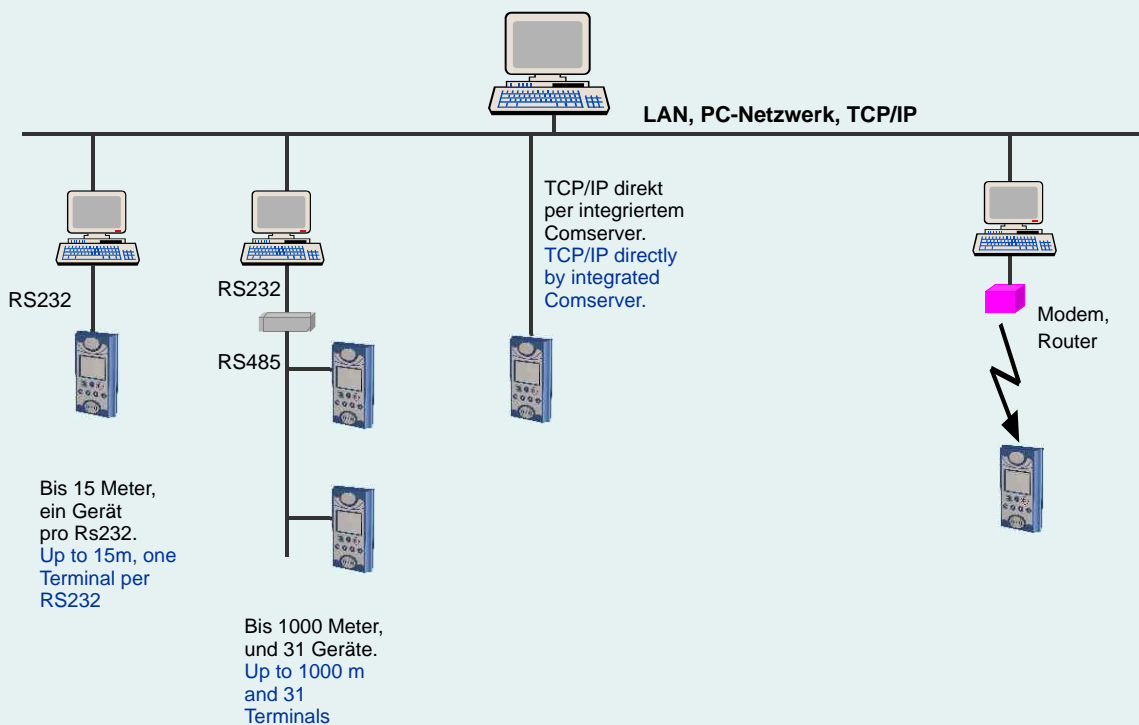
LAN, PC-Netzwerk, TCP/IP

RS232

RS232

RS485

TCP/IP direkt per integriertem Comserver.
TCP/IP directly by integrated Comserver.

Modem, Router

Bis 15 Meter, ein Gerät pro Rs232.
Up to 15m, one Terminal per RS232

Bis 1000 Meter, und 31 Geräte.
Up to 1000 m and 31 Terminals